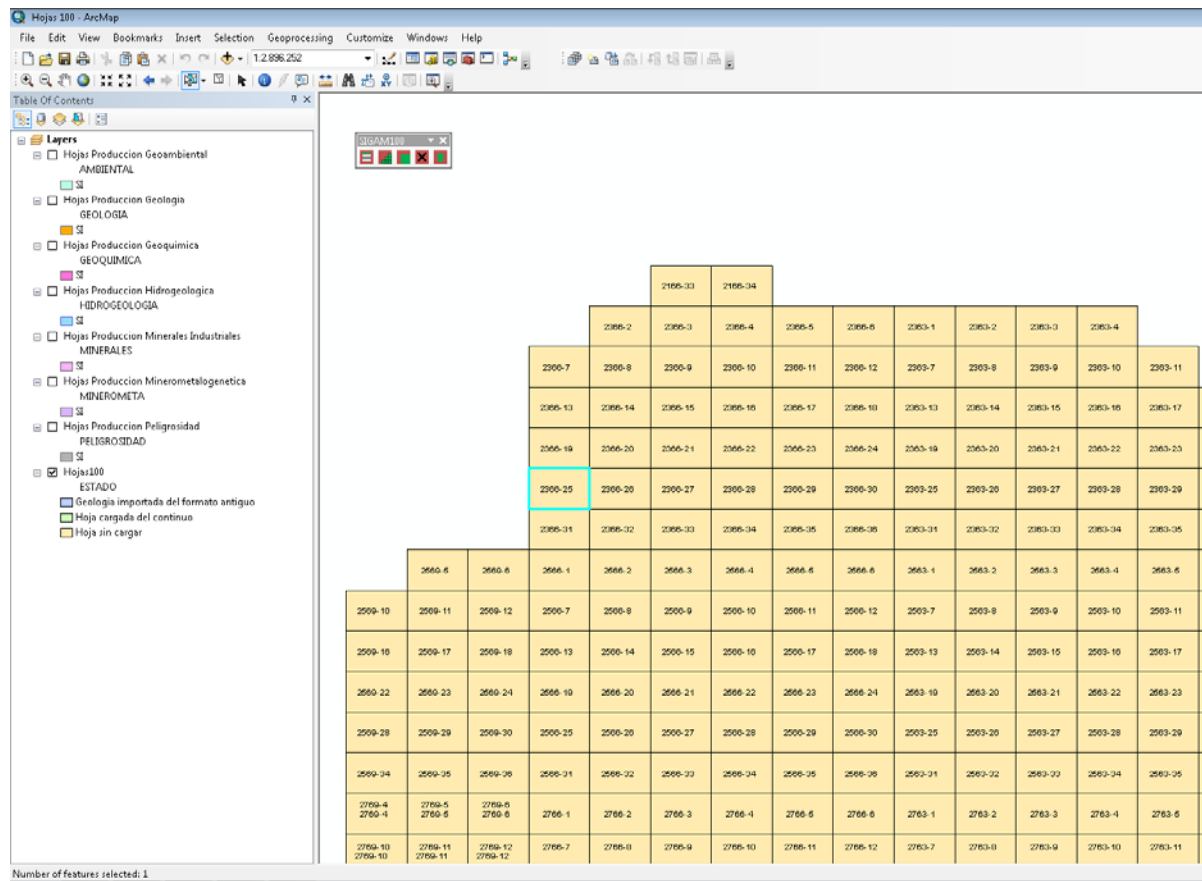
Hojas 100 - ArcMap

File Edit View Bookmarks Insert Selection Geoprocessing Customize Windows Help

1:2.896.252

Table Of Contents

Layers
Hojas Produccion Geoambiental
AMBIENTAL
SI
Hojas Produccion Geologia
GEOLOGIA
SI
Hojas Produccion Geoquimica
GEOQUIMICA
SI
Hojas Produccion Hidrogeologica
HIDROGEOLOGIA
SI
Hojas Produccion Minerales Industriales
MINERALES
SI
Hojas Produccion Minerometalogenetica
MINEROMETA
SI
Hojas Produccion Peligrosidad
PELIGROSIDAD
SI
Hojas100
ESTADO
Geologia importada del formato antiguo
Hoja cargada del continuo
Hoja sin cargar

SIGAM100

2166-33 2166-34
2366-2 2366-3 2366-4 2366-5 2366-6 2363-1 2363-2 2363-3 2363-4
2366-7 2366-8 2366-9 2366-10 2366-11 2366-12 2363-7 2363-8 2363-9 2363-10 2363-11
2366-13 2366-14 2366-15 2366-16 2366-17 2366-18 2363-13 2363-14 2363-15 2363-16 2363-17
2366-19 2366-20 2366-21 2366-22 2366-23 2366-24 2363-19 2363-20 2363-21 2363-22 2363-23
2366-25 2366-26 2366-27 2366-28 2366-29 2366-30 2363-25 2363-26 2363-27 2363-28 2363-29
2366-31 2366-32 2366-33 2366-34 2366-35 2366-36 2363-31 2363-32 2363-33 2363-34 2363-35
2569-5 2569-6 2566-1 2566-2 2566-3 2566-4 2566-5 2566-6 2563-1 2563-2 2563-3 2563-4 2563-5
2569-10 2569-11 2569-12 2566-7 2566-8 2566-9 2566-10 2566-11 2566-12 2563-7 2563-8 2563-9 2563-10 2563-11
2569-16 2569-17 2569-18 2566-13 2566-14 2566-15 2566-16 2566-17 2566-18 2563-13 2563-14 2563-15 2563-16 2563-17
2569-22 2569-23 2569-24 2566-19 2566-20 2566-21 2566-22 2566-23 2566-24 2563-19 2563-20 2563-21 2563-22 2563-23
2569-28 2569-29 2569-30 2566-25 2566-26 2566-27 2566-28 2566-29 2566-30 2563-25 2563-26 2563-27 2563-28 2563-29
2569-34 2569-35 2569-36 2566-31 2566-32 2566-33 2566-34 2566-35 2566-36 2563-31 2563-32 2563-33 2563-34 2563-35
2769-4 2769-4 2769-5 2769-5 2769-6 2769-6 2766-1 2766-2 2766-3 2766-4 2766-5 2766-6 2763-1 2763-2 2763-3 2763-4 2763-5
2769-10 2769-10 2769-11 2769-11 2769-12 2769-12 2766-7 2766-8 2766-9 2766-10 2766-11 2766-12 2763-7 2763-8 2763-9 2763-10 2763-11

Number of features selected: 1